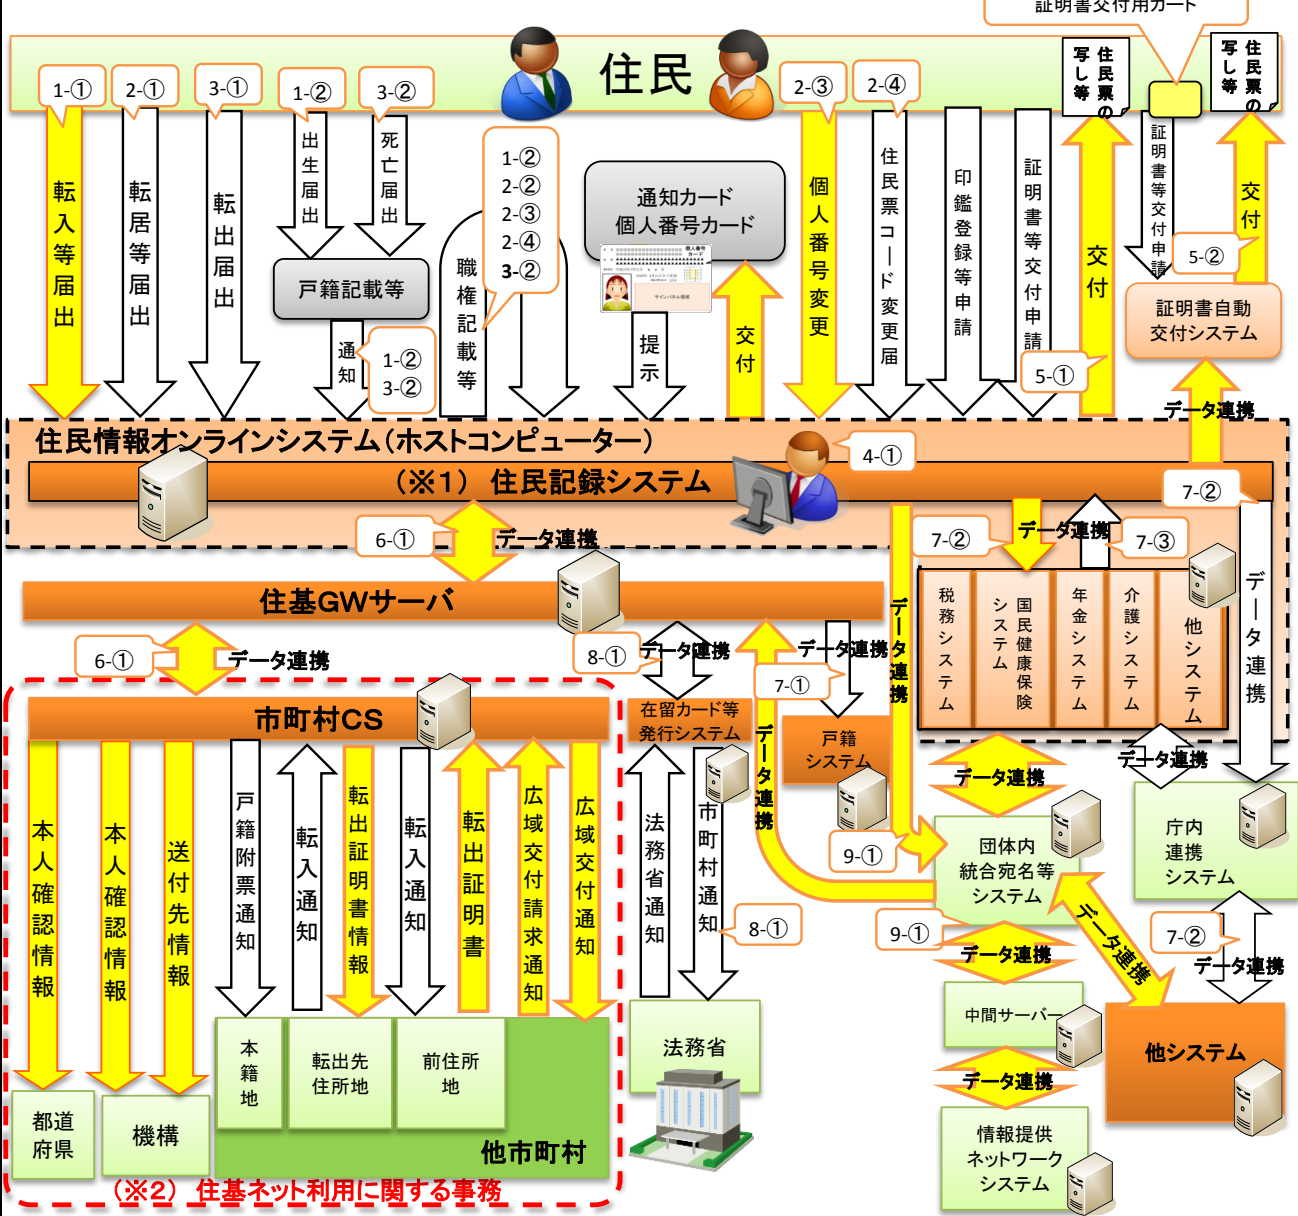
証明書交付用カード

住民

1-①
2-①
3-①
1-②
3-②
2-③
2-④

転入等届出
転居等届出
転出届出
出生届出
死亡届出
戸籍記載等
通知
1-②
3-②
1-②
2-②
2-③
2-④
3-②
職権記載等
通知カード
個人番号カード
提示
交付
個人番号変更
住民票コード変更届
印鑑登録等申請
証明書等交付申請
5-①
交付
住民票の写し等
住民票の写し等
証明書等交付申請
5-②
交付
証明書自動交付システム
データ連携

住民情報オンラインシステム（ホストコンピューター）
（※1） 住民記録システム
4-①
7-②
6-①
データ連携
7-②
データ連携
7-③
住基GWサーバ
税務システム
国民健康保険システム
年金システム
介護システム
他システム
データ連携
データ連携
6-①
データ連携
8-①
データ連携
データ連携
7-①
在留カード等発行システム
戸籍システム
データ連携
データ連携
市町村CS
本人確認情報
本人確認情報
送付先情報
戸籍附票通知
転入通知
転出証明書情報
転入通知
転出証明書
広域交付請求通知
広域交付通知
法務省通知
市町村通知
8-①
データ連携
9-①
団体内統合宛名等システム
庁内連携システム
9-①
データ連携
7-②
データ連携
データ連携
中間サーバー
データ連携
他システム
情報提供ネットワークシステム
本籍地
転出先住所地
前住所地
法務省
都道府県
機構
他市町村
（※2） 住基ネット利用に関する事務